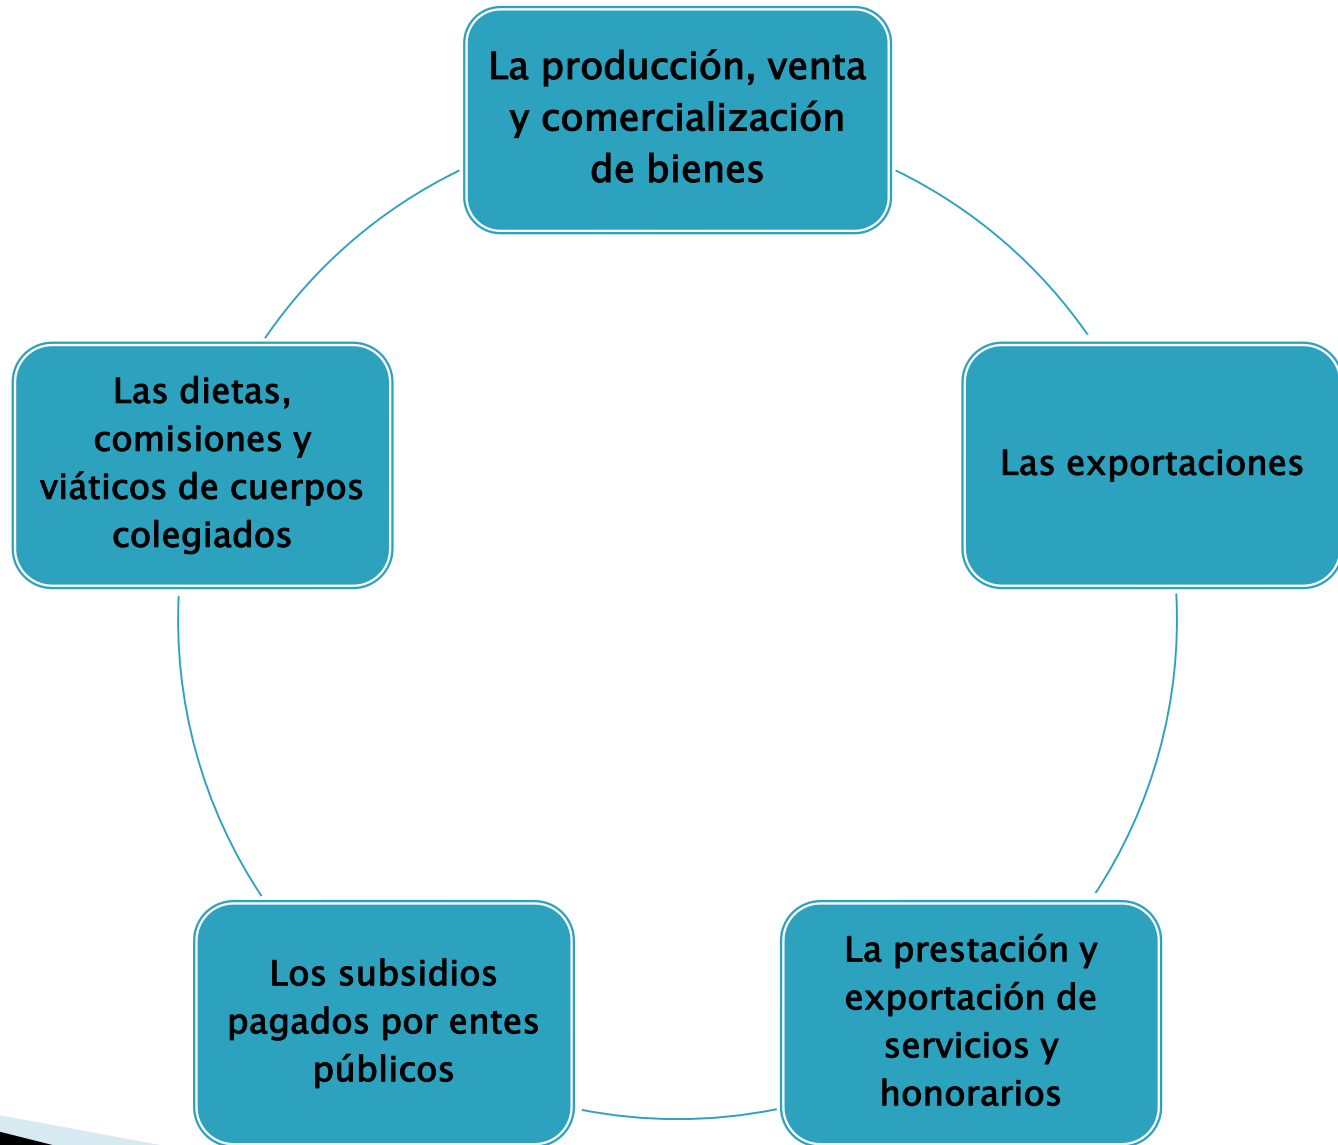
La producción, venta y comercialización de bienes

Las exportaciones

La prestación y exportación de servicios y honorarios

Los subsidios pagados por entes públicos

Las dietas, comisiones y viáticos de cuerpos colegiados